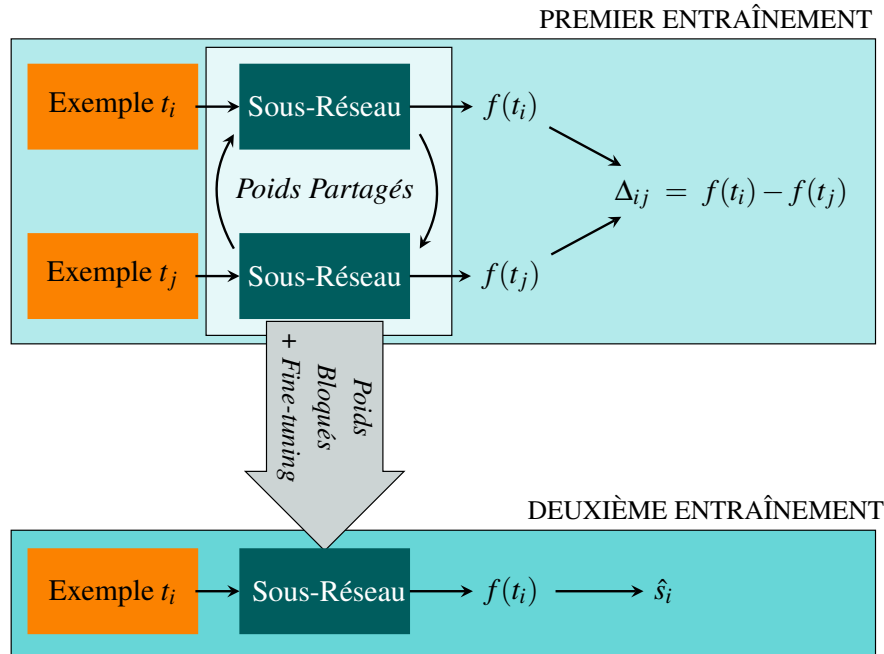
PREMIER ENTRAÎNEMENT

Exemple $t_i$

Sous-Réseau

$f(t_i)$

Poids Partagés

$\Delta_{ij} = f(t_i) - f(t_j)$

Exemple $t_j$

Sous-Réseau

$f(t_j)$

Poids Bloqués + Fine-tuning

DEUXIÈME ENTRAÎNEMENT

Exemple $t_i$

Sous-Réseau

$f(t_i)$

$\hat{s}_i$